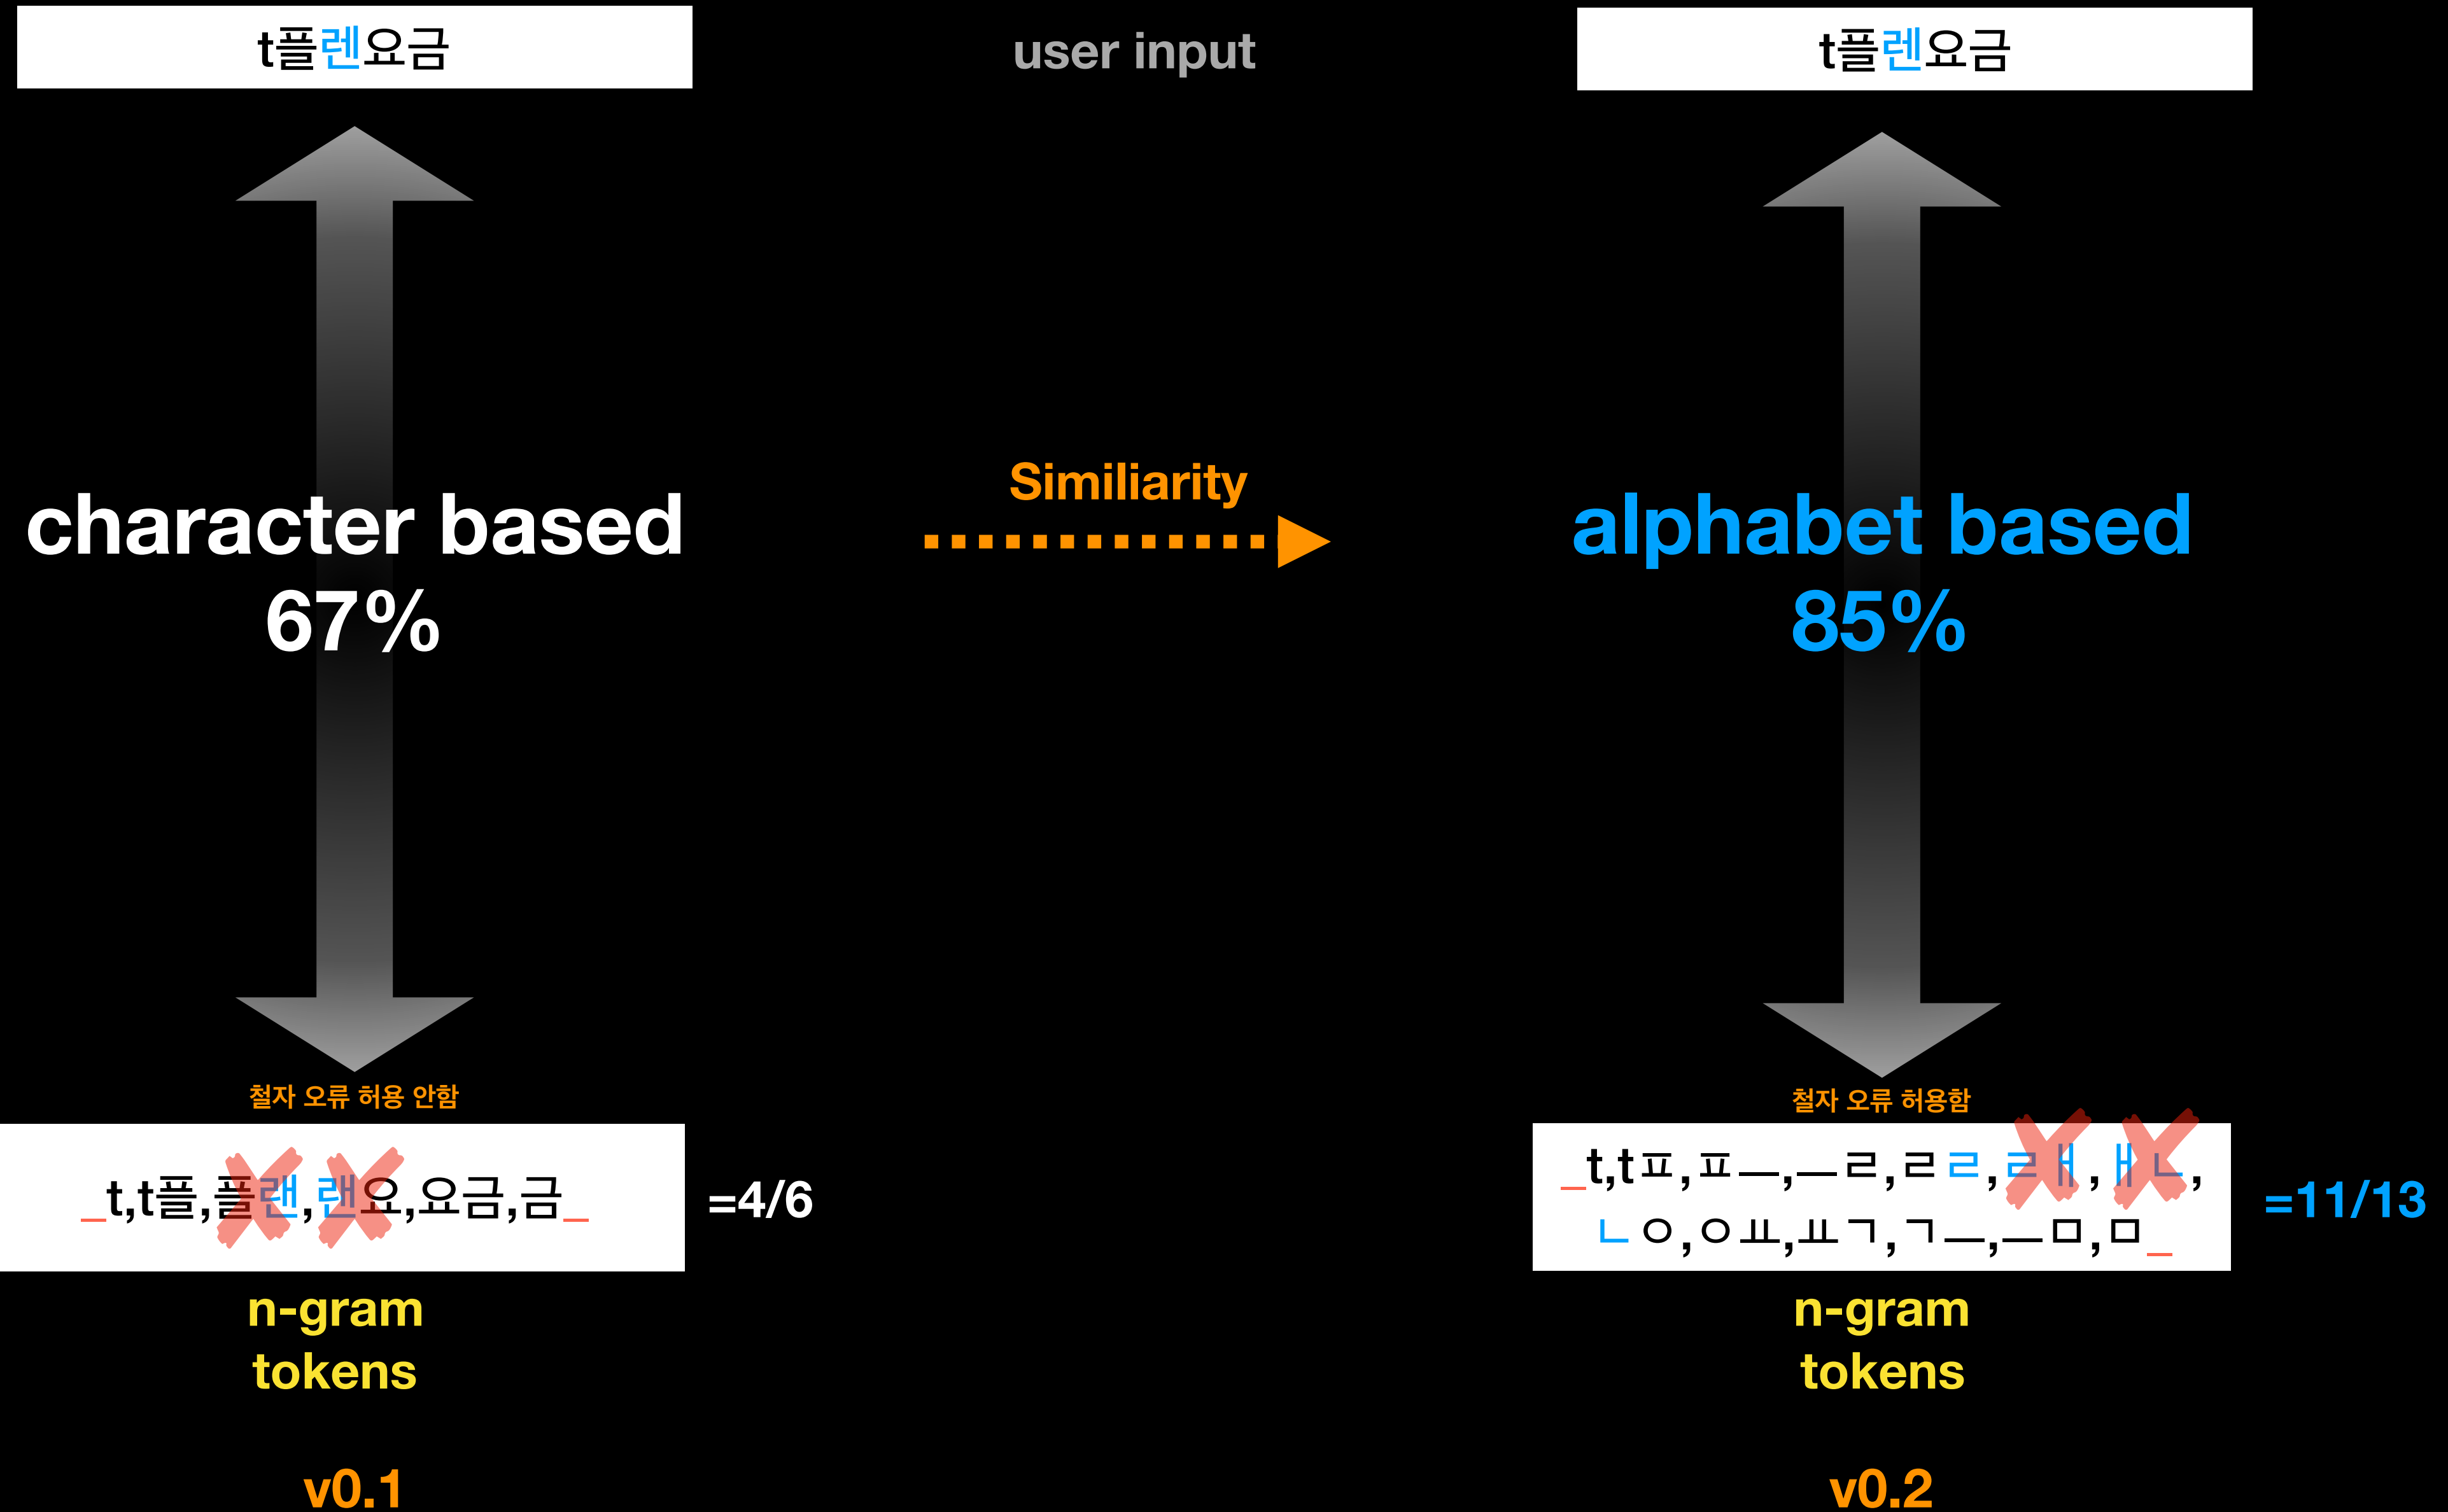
t플렌요금

user input

t플렌요금

character based
67%

Similiarity

alphabet based
85%

철자 오류 허용 안함

_t,t플,플렌,렌요,요금,금_

=4/6

n-gram
tokens

v0.1

철자 오류 허용함

_t,tㅍ,ㅍㅡ,ㅡㄹ,ㄹㄹ,ㄹㅐ,ㅐㄴ,
ㄴㅇ,ㅇㅛ,ㅛㄱ,ㄱㅡ,ㅡㅁ,ㅁ_

=11/13

n-gram
tokens

v0.2